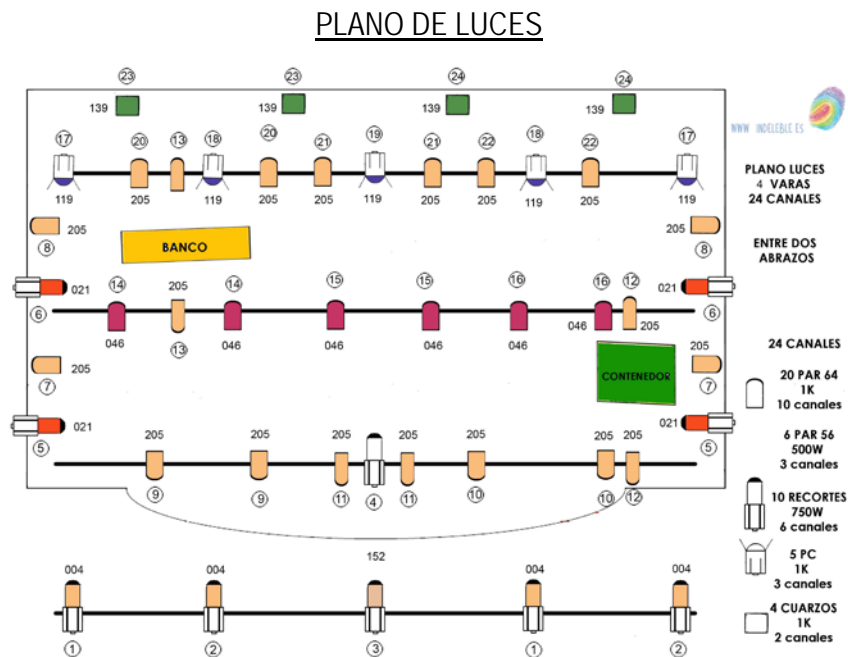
PLANO DE LUCES

23 139
23 139
24 139
24 139

WWW. INDELEBLE.ES

17 119
20 205
13
18 119
20 205
21 205
19 119
21 205
22 205
18 119
22 205
17 119

PLANO LUCES
4 VARAS
24 CANALES

8 205
BANCO
205 8

ENTRE DOS
ABRAZOS

6 021
14 046
205 13
14 046
15 046
15 046
16 046
16 046
12 205
021 6

24 CANALES

7 205
CONTENEDOR
205 7

20 PAR 64
1K
10 canales

5 021
021 5

6 PAR 56
500W
3 canales

205 9
205 9
205 11
4
205 11
205 10
205 10
205 12

10 RECORTES
750W
6 canales

152

5 PC
1K
3 canales

004 1
004 2
3
004 1
004 2

4 CUARZOS
1K
2 canales